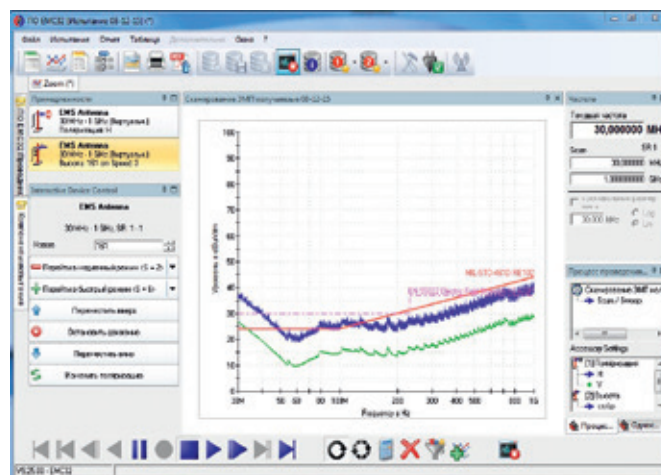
ПО EMC32 [Испытание 08-12-23 (*)]

Файл Испытание Отчет Таблица Дополнительно Окно ?

Zoom (*)

Принадлежности

EMS Antenna
30MHz - 1 GHz (Виртуальн.)
Поляризация: H

EMS Antenna
30MHz - 1 GHz (Виртуальн.)
Высота: 161 cm Speed: 3

Interactive Device Control

EMS Antenna

30MHz - 1 GHz, SR: 1 - 1

Новое 161

Перейти на медленный режим (S -> 2)

Перейти на быстрый режим (S -> 8)

Переместить вверх

Остановить движение

Переместить вниз

Изменить поляризацию

Сканирование ЭМП полученных 08-12-23

Частота

Текущая частота

30,000000 MHz

Scan

30,000000 MHz

1,000000 GHz

30,000 MHz

Log

Lin

Процесс проведения...

Сканирование ЭМП полученных

Accessory Settings

MIL-STD-461G RE102

Уровень в dBuV/m

Частота в Hz

100
90
80
70
60
50
40
30
20
10
0

30M 50 60 80 100M 200 300 400 500 800 1G

V5.25.00 - EMC32